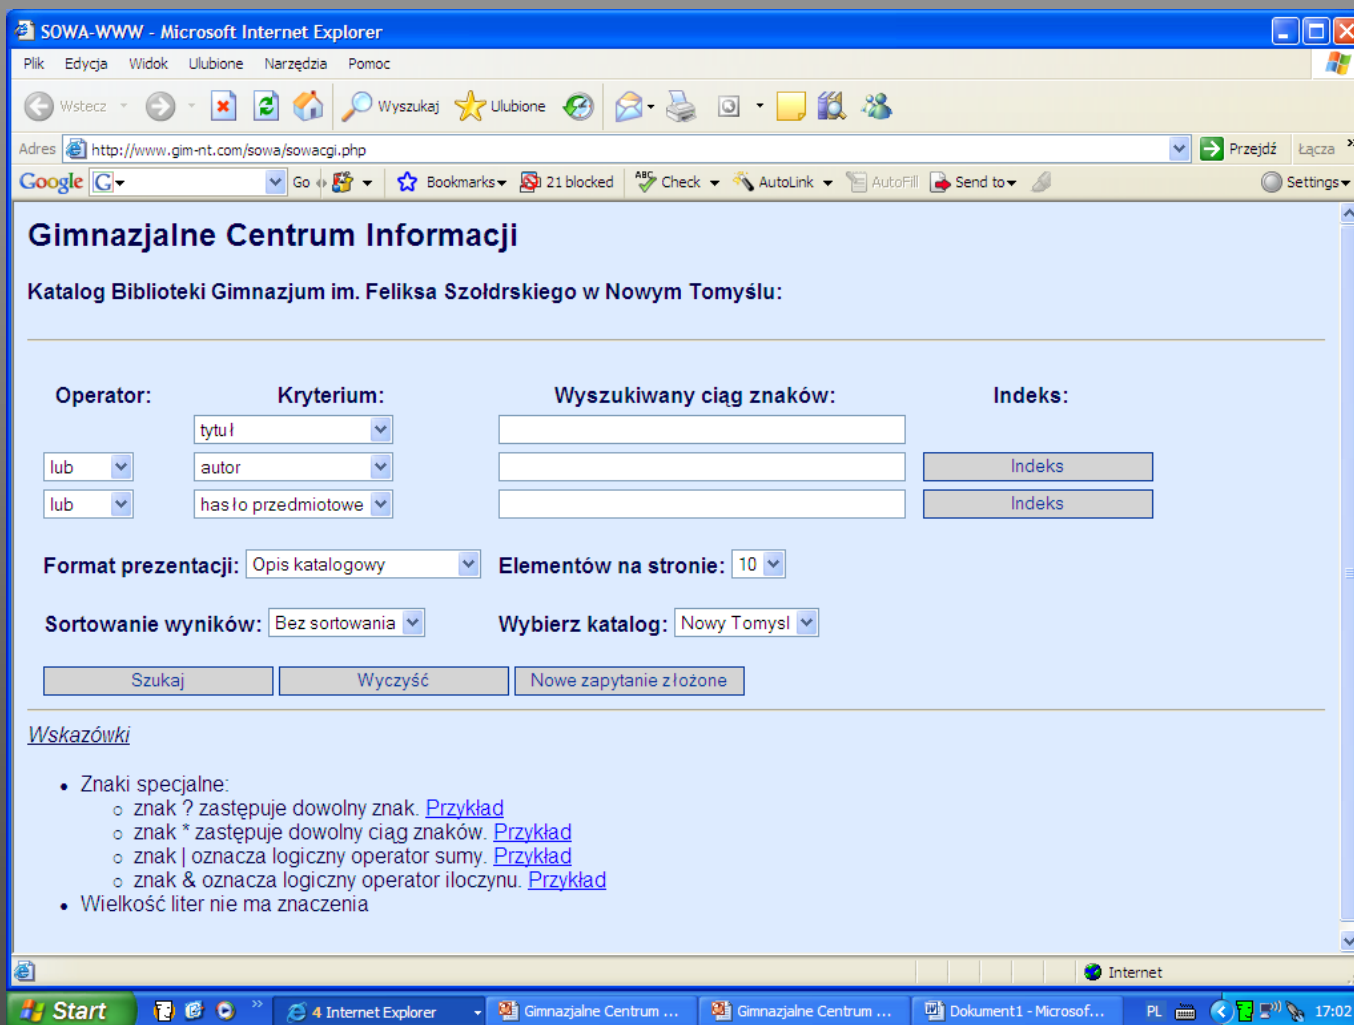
SOWA-WWW - Microsoft Internet Explorer

Plik Edycja Widok Ulubione Narzędzia Pomoc

Wstecz Wyszukaj Ulubione

Adres http://www.gim-nt.com/sowa/sowacgi.php Przejdź Łącza

Google Go Bookmarks 21 blocked Check AutoLink AutoFill Send to Settings

Gimnazjalne Centrum Informacji

Katalog Biblioteki Gimnazjum im. Feliksa Szołdrskiego w Nowym Tomyślu:

| Operator: | Kryterium: | Wyszukiwany ciąg znaków: | Indeks: |
|---|---|---|---|
| | tytuł | | |
| lub | autor | | Indeks |
| lub | hasło przedmiotowe | | Indeks |

Format prezentacji: Opis katalogowy Elementów na stronie: 10

Sortowanie wyników: Bez sortowania Wybierz katalog: Nowy Tomysl

Szukaj Wyczyść Nowe zapytanie złożone

Wskazówki

• Znaki specjalne:
 ○ znak ? zastępuje dowolny znak. Przykład
 ○ znak * zastępuje dowolny ciąg znaków. Przykład
 ○ znak | oznacza logiczny operator sumy. Przykład
 ○ znak & oznacza logiczny operator iloczynu. Przykład
• Wielkość liter nie ma znaczenia

Internet

Start 4 Internet Explorer Gimnazjalne Centrum ... Gimnazjalne Centrum ... Dokument1 - Microsof... PL 17:02